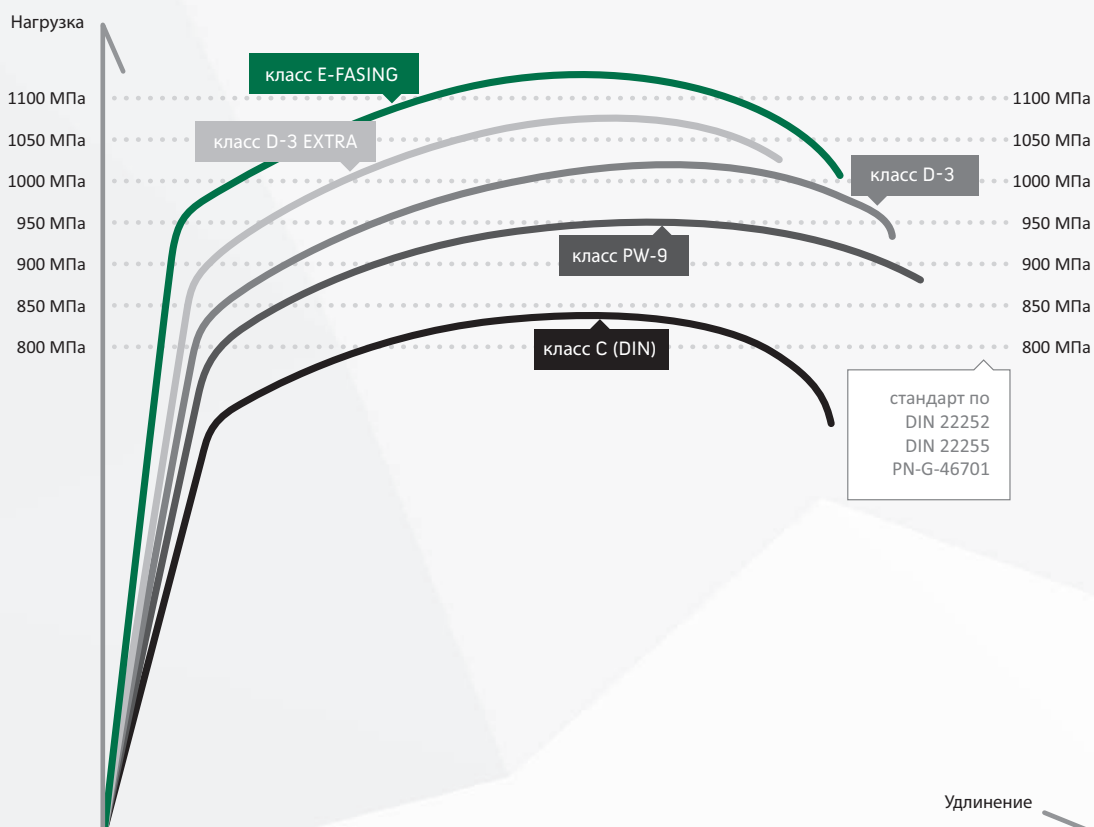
Нагрузка

класс E-FASING

класс D-3 EXTRA

класс D-3

класс PW-9

класс C (DIN)

1100 МПа
1050 МПа
1000 МПа
950 МПа
900 МПа
850 МПа
800 МПа

1100 МПа
1050 МПа
1000 МПа
950 МПа
900 МПа
850 МПа
800 МПа

стандарт по
DIN 22252
DIN 22255
PN-G-46701

Удлинение